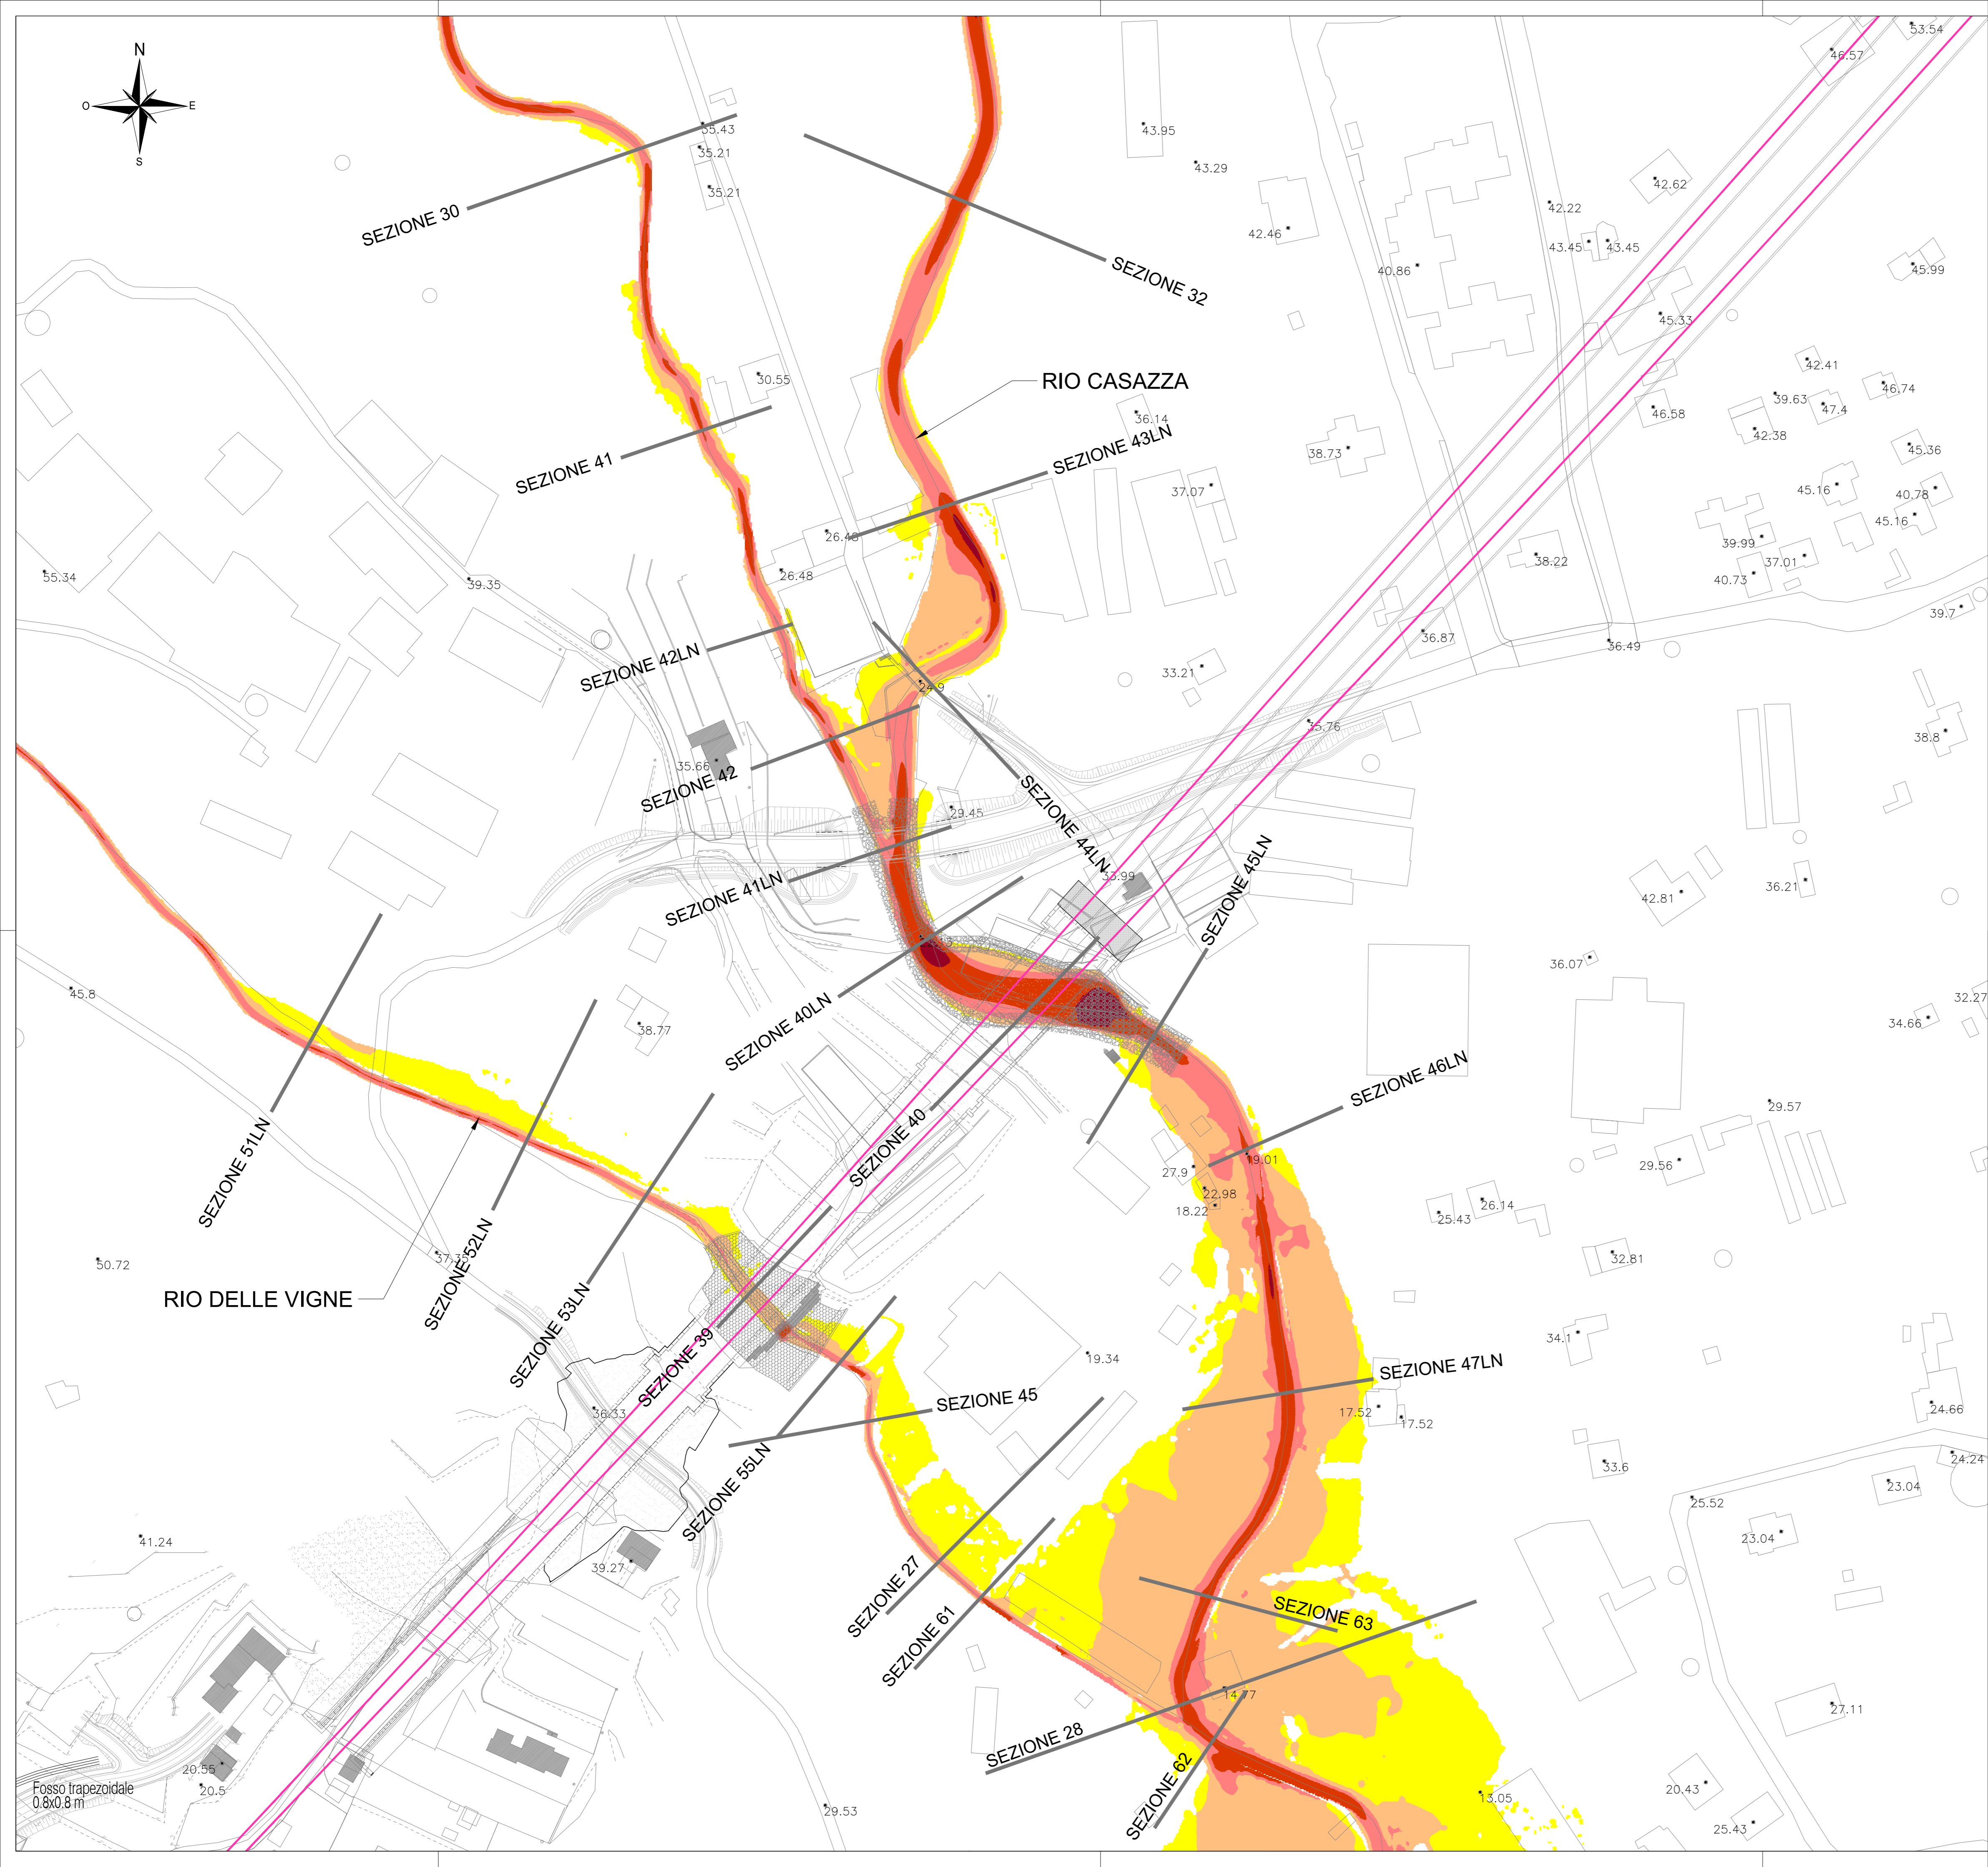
N
O
E
S

SEZIONE 30
SEZIONE 32
RIO CASAZZA
SEZIONE 41
SEZIONE 43LN
SEZIONE 42LN
SEZIONE 42
SEZIONE 44LN
SEZIONE 41LN
SEZIONE 45LN
SEZIONE 40LN
SEZIONE 46LN
SEZIONE 40
SEZIONE 51LN
SEZIONE 52LN
RIO DELLE VIGNE
SEZIONE 53LN
SEZIONE 39
SEZIONE 47LN
SEZIONE 45
SEZIONE 55LN
SEZIONE 27
SEZIONE 61
SEZIONE 63
SEZIONE 28
SEZIONE 62
Fosso trapezoidale 0.8x0.8 m

35.43
35.21
35.21
43.95
43.29
42.46
40.86
42.22
43.45
43.45
42.62
45.99
46.57
53.54
45.33
30.55
36.14
38.73
42.41
39.63
47.4
46.74
46.58
42.38
45.36
37.07
45.16
40.78
45.16
39.99
37.01
40.73
39.7
26.48
26.48
55.34
39.35
38.22
36.87
36.49
33.21
24.9
35.76
35.66
29.45
38.8
33.99
42.81
36.21
36.07
45.8
38.77
34.66
32.27
29.57
19.01
27.9
22.98
18.22
29.56
25.43
26.14
32.81
50.72
37.35
19.34
34.1
36.33
17.52
17.52
24.66
33.6
24.24
25.52
23.04
23.04
41.24
39.27
14.77
27.11
20.55
20.5
29.53
13.05
20.43
25.43